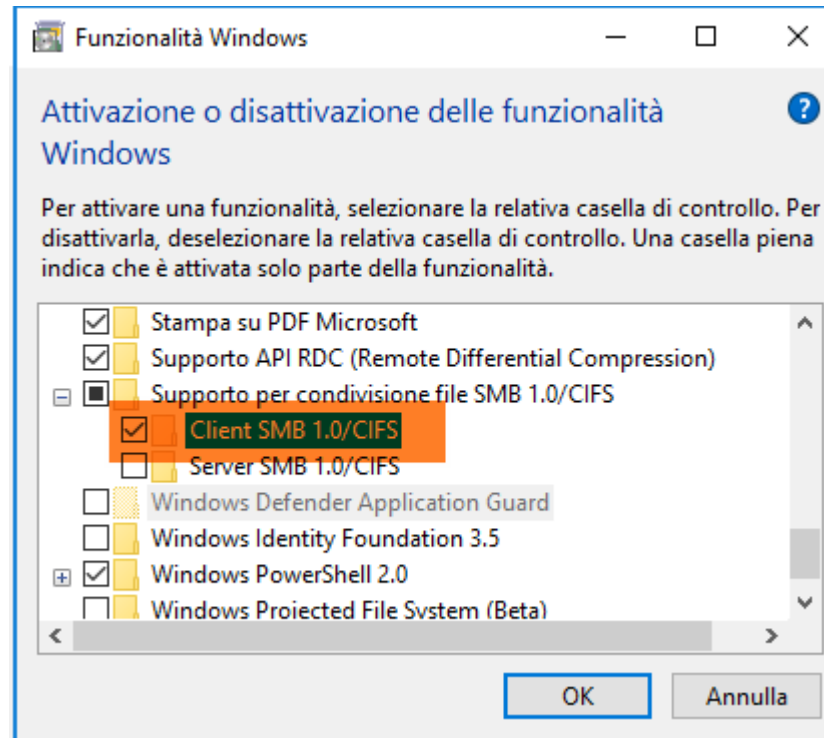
Funzionalità Windows

Attivazione o disattivazione delle funzionalità Windows

Per attivare una funzionalità, selezionare la relativa casella di controllo. Per disattivarla, deselezionare la relativa casella di controllo. Una casella piena indica che è attivata solo parte della funzionalità.

Stampa su PDF Microsoft
Supporto API RDC (Remote Differential Compression)
Supporto per condivisione file SMB 1.0/CIFS
Client SMB 1.0/CIFS
Server SMB 1.0/CIFS
Windows Defender Application Guard
Windows Identity Foundation 3.5
Windows PowerShell 2.0
Windows Projected File System (Beta)

OK
Annulla